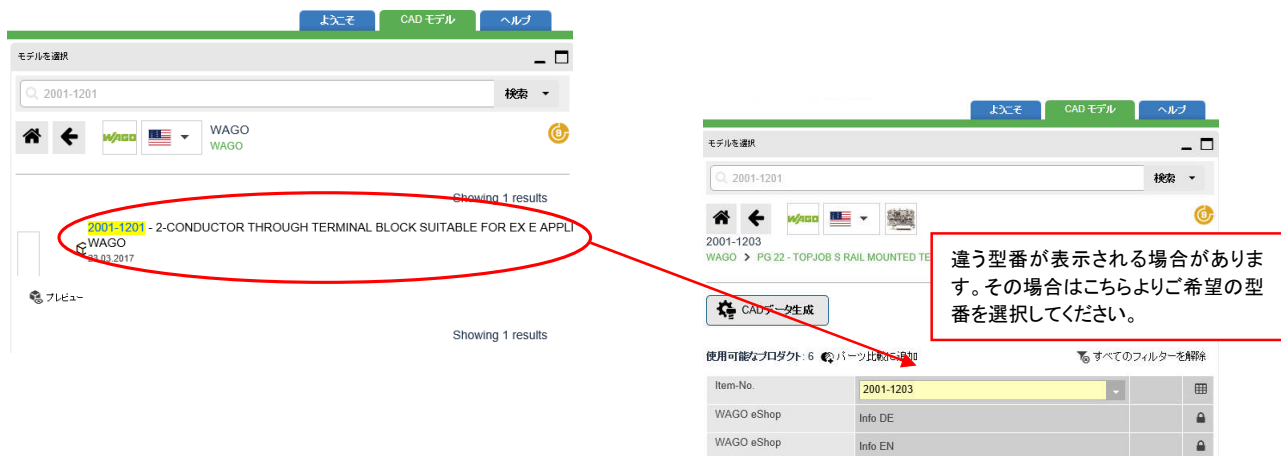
ようこそ CADモデル ヘルプ

モデルを選択

2001-1201 検索

WAGO
WAGO

Showing 1 results

2001-1201 - 2-CONDUCTOR THROUGH TERMINAL BLOCK SUITABLE FOR EX E APPLI
WAGO
23.03.2017

プレビュー

Showing 1 results

ようこそ CADモデル ヘルプ

モデルを選択

2001-1201 検索

2001-1203
WAGO > PG 22 - TOPJOB S RAIL MOUNTED TE

違う型番が表示される場合があります。その場合はこちらよりご希望の型番を選択してください。

CADデータ生成

使用可能なプロダクト: 6 パーツ比較に追加 すべてのフィルターを解除

| Item-No. | 2001-1203 | | |
|---|---|---|---|
| WAGO eShop | Info DE | | |
| WAGO eShop | Info EN | | |